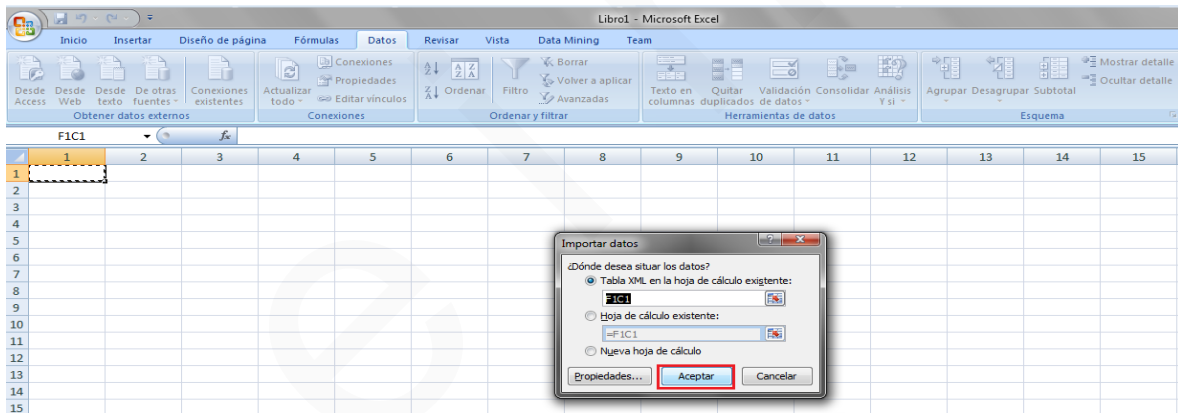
Libro1 - Microsoft Excel

Inicio Insertar Diseño de página Fórmulas Datos Revisar Vista Data Mining Team

Desde Access Desde Web Desde texto De otras fuentes Conexiones existentes
Obtener datos externos

Actualizar todo Conexiones Propiedades Editar vínculos
Conexiones

Ordenar Filtro Borrar Volver a aplicar Avanzadas
Ordenar y filtrar

Texto en columnas Quitar duplicados Validación de datos Consolidar Análisis Y si
Herramientas de datos

Agrupar Desagrupar Subtotal Mostrar detalle Ocultar detalle
Esquema

F1C1 $f_x$

| | 1 | 2 | 3 | 4 | 5 | 6 | 7 | 8 | 9 | 10 | 11 | 12 | 13 | 14 | 15 |
|---|---|---|---|---|---|---|---|---|---|---|---|---|---|---|---|
| 1 | | | | | | | | | | | | | | | |
| 2 | | | | | | | | | | | | | | | |
| 3 | | | | | | | | | | | | | | | |
| 4 | | | | | | | | | | | | | | | |
| 5 | | | | | | | | | | | | | | | |
| 6 | | | | | | | | | | | | | | | |
| 7 | | | | | | | | | | | | | | | |
| 8 | | | | | | | | | | | | | | | |
| 9 | | | | | | | | | | | | | | | |
| 10 | | | | | | | | | | | | | | | |
| 11 | | | | | | | | | | | | | | | |
| 12 | | | | | | | | | | | | | | | |
| 13 | | | | | | | | | | | | | | | |
| 14 | | | | | | | | | | | | | | | |
| 15 | | | | | | | | | | | | | | | |

Importar datos
¿Dónde desea situar los datos?
Tabla XML en la hoja de cálculo existente:
F1C1
Hoja de cálculo existente:
=F1C1
Nueva hoja de cálculo
Propiedades... Aceptar Cancelar